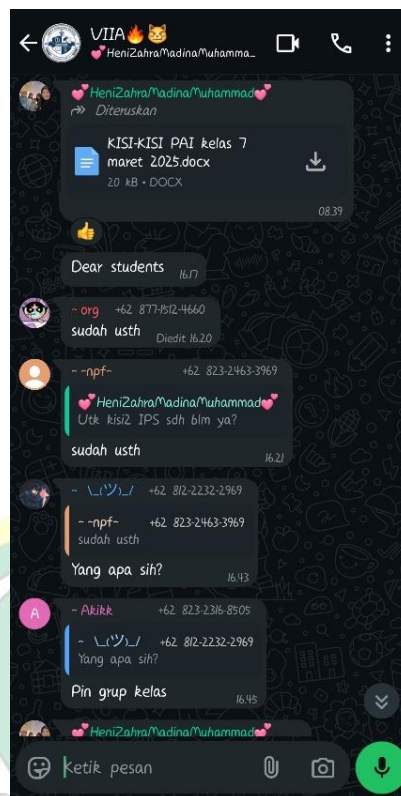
VIIA🔥😺
💕HeniZahraMadinaMuhamma...

💕HeniZahraMadinaMuhammad💕
Diteruskan
KISI-KISI PAI kelas 7 maret 2025.docx
20 kB • DOCX
08.39

👍

Dear students 16.17

~ org +62 877-1512-4660
sudah usth Diedit 16.20

~ ~npf~ +62 823-2463-3969
💕HeniZahraMadinaMuhammad💕
Utk kisi2 IPS sdh blm ya?
sudah usth 16.21

~ \_(ツ)_/ +62 812-2232-2969
~ ~npf~ +62 823-2463-3969
sudah usth
Yang apa sih? 16.43

~ Akikk +62 823-2316-8505
~ \_(ツ)_/ +62 812-2232-2969
Yang apa sih?
Pin grup kelas 16.45

💕HeniZahraMadinaMuhammad💕

Ketik pesan